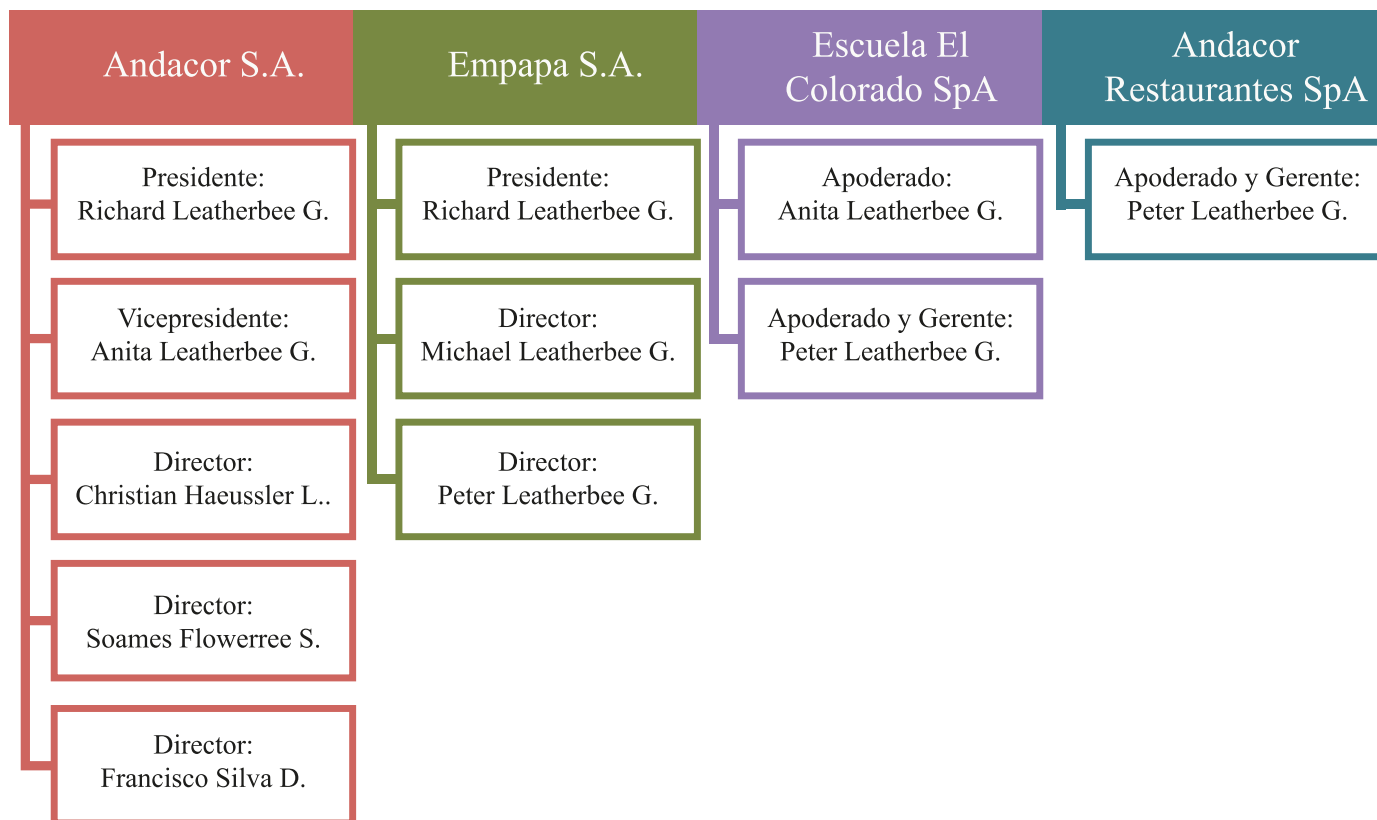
Andacor S.A.

Presidente: Richard Leatherbee G.

Vicepresidente: Anita Leatherbee G.

Director: Christian Haeussler L..

Director: Soames Flowerree S.

Director: Francisco Silva D.

Empapa S.A.

Presidente: Richard Leatherbee G.

Director: Michael Leatherbee G.

Director: Peter Leatherbee G.

Escuela El Colorado SpA

Apoderado: Anita Leatherbee G.

Apoderado y Gerente: Peter Leatherbee G.

Andacor Restaurantes SpA

Apoderado y Gerente: Peter Leatherbee G.